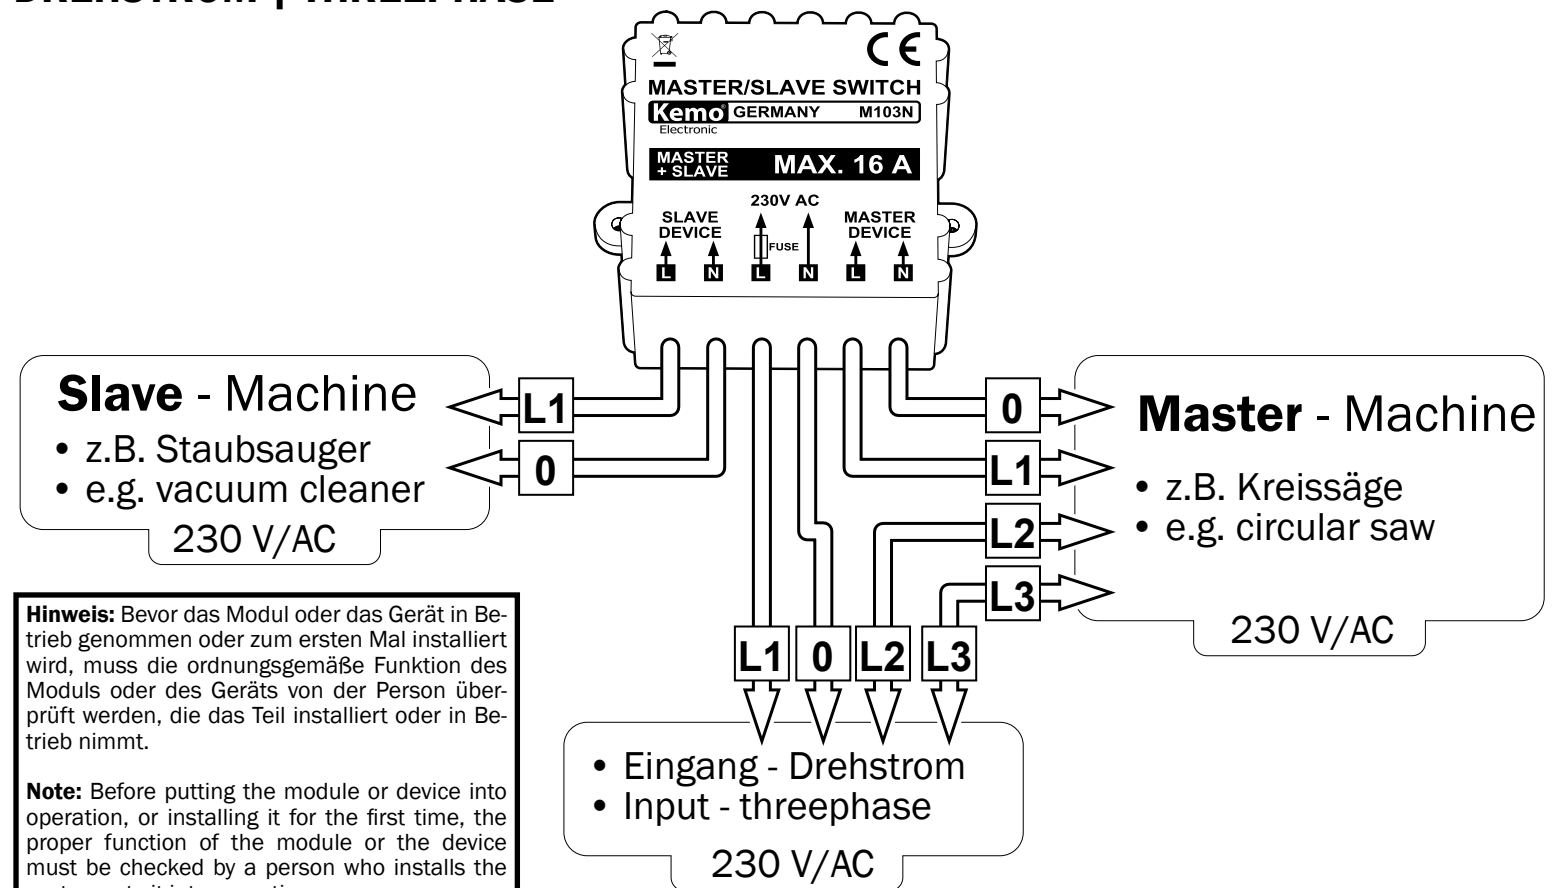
DREHSTROM | THREEPHASE

CE

MASTER/SLAVE SWITCH
Kemo GERMANY M103N
Electronic

MASTER + SLAVE MAX. 16 A

SLAVE DEVICE
230V AC
MASTER DEVICE
FUSE
L N L N L N

Slave - Machine
• z.B. Staubsauger
• e.g. vacuum cleaner
230 V/AC

L1
0

0
L1
L2
L3

Master - Machine
• z.B. Kreissäge
• e.g. circular saw
230 V/AC

L1 0 L2 L3

• Eingang - Drehstrom
• Input - threephase
230 V/AC

Hinweis: Bevor das Modul oder das Gerät in Betrieb genommen oder zum ersten Mal installiert wird, muss die ordnungsgemäße Funktion des Moduls oder des Geräts von der Person überprüft werden, die das Teil installiert oder in Betrieb nimmt.

Note: Before putting the module or device into operation, or installing it for the first time, the proper function of the module or the device must be checked by a person who installs the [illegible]